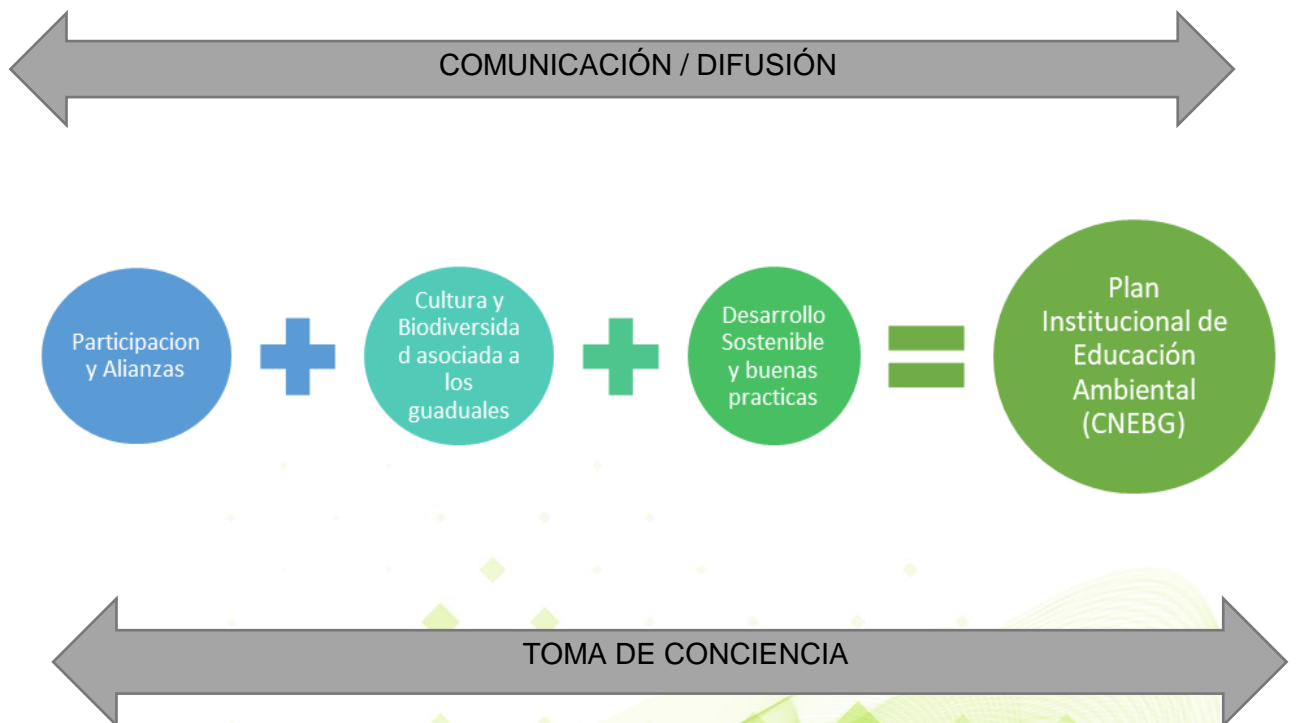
COMUNICACIÓN / DIFUSIÓN

Participacion y Alianzas

Cultura y Biodiversidad asociada a los guaduales

Desarrollo Sostenible y buenas practicas

Plan Institucional de Educación Ambiental (CNEBG)

TOMA DE CONCIENCIA